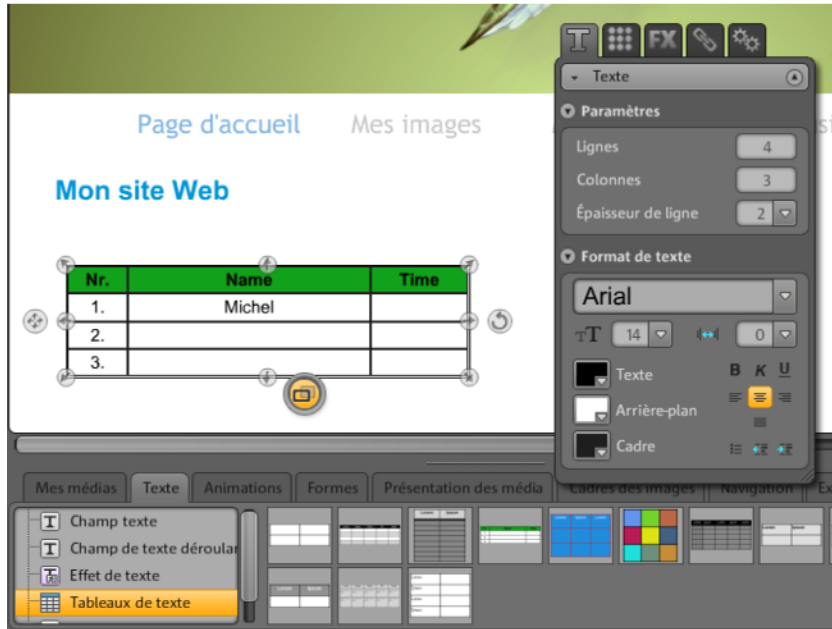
FX

Texte

Paramètres

Lignes 4

Colonnes 3

Épaisseur de ligne 2

Format de texte

Arial

14

0

Texte

B K U

Arrière-plan

Cadre

Page d'accueil Mes images

Mon site Web

| Nr. | Name | Time |
|---|---|---|
| 1. | Michel | |
| 2. | | |
| 3. | | |

Mes médias Texte Animations Formes Présentation des média Cadres des images Navigation Ex

Champ texte

Champ de texte déroulan

Effet de texte

Tableaux de texte